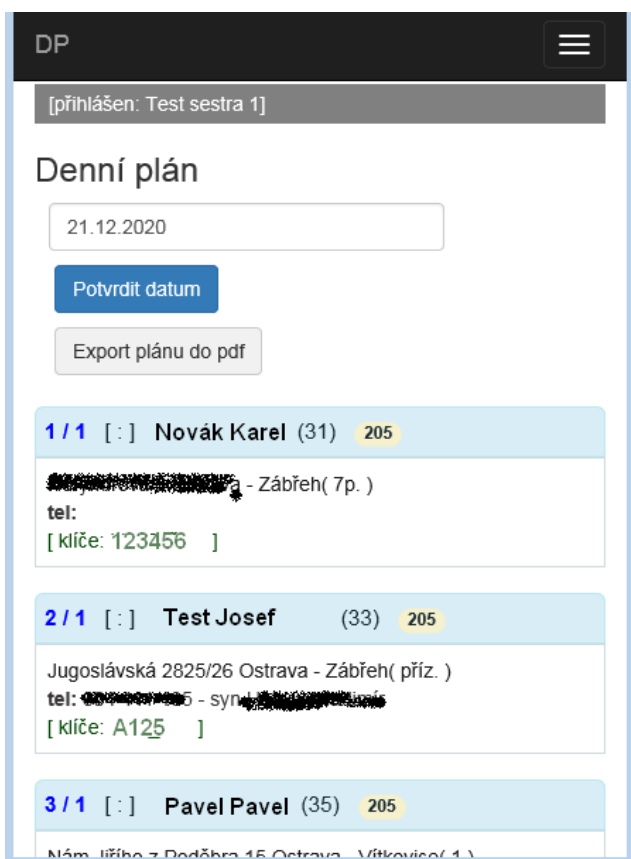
DP

[přihlášen: Test sestra 1]

Denní plán

21.12.2020

Potvrdit datum

Export plánu do pdf

1 / 1 [ : ] Novák Karel (31) 205

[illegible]a - Zábřeh( 7p. )
tel:
[ klíče: 123456 ]

2 / 1 [ : ] Test Josef (33) 205

Jugoslávská 2825/26 Ostrava - Zábřeh( příz. )
tel: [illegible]5 - syn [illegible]
[ klíče: A125 ]

3 / 1 [ : ] Pavel Pavel (35) 205

Nám. Jiřího z Poděbrad 15 Ostrava - Vítkovice( 1. )